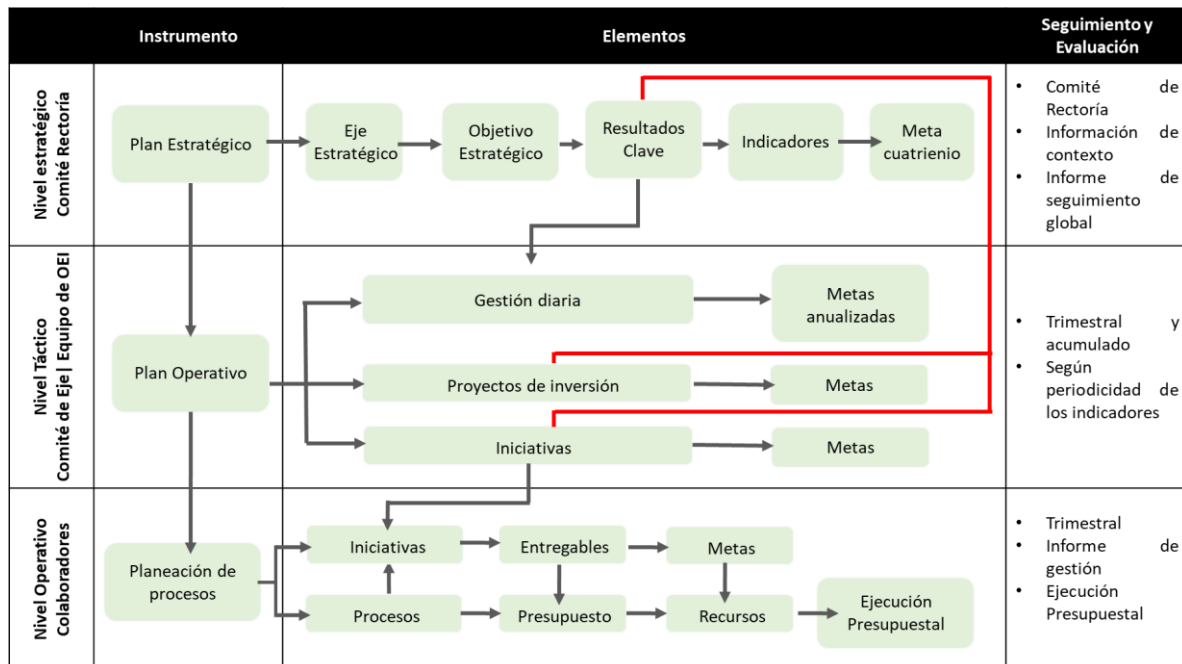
| | Instrumento | Elementos | Seguimiento y Evaluación |
|---|---|---|---|
| Nivel estratégico Comité Rectoria | Plan Estratégico | Eje Estratégico → Objetivo Estratégico → Resultados Clave → Indicadores → Meta cuatrienio | • Comité de Rectoría • Información de contexto • Informe de seguimiento global |
| Nivel Táctico Comité de Eje \| Equipo de OEI | Plan Operativo | Gestión diaria → Metas anualizadas; Proyectos de inversión → Metas; Iniciativas → Metas | • Trimestral y acumulado • Según periodicidad de los indicadores |
| Nivel Operativo Colaboradores | Planeación de procesos | Iniciativas → Entregables → Metas; Procesos → Presupuesto → Recursos → Ejecución Presupuestal | • Trimestral • Informe de gestión • Ejecución Presupuestal |